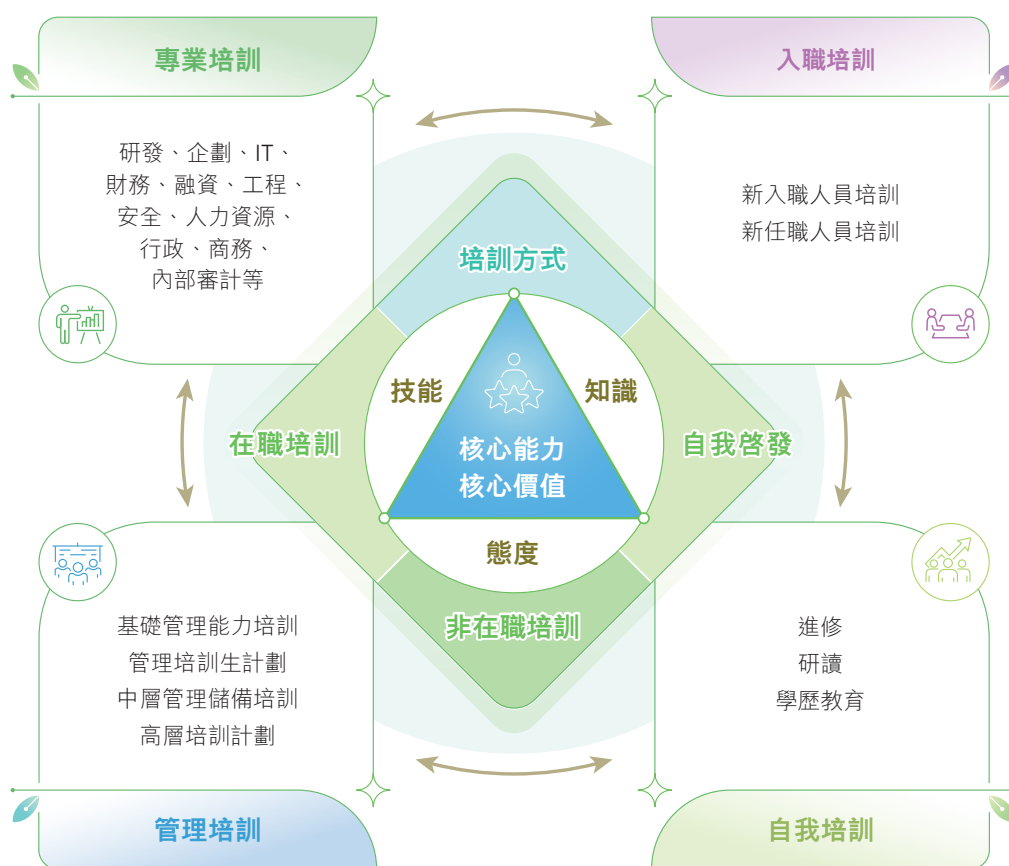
專業培訓

研發、企劃、IT、財務、融資、工程、安全、人力資源、行政、商務、內部審計等

入職培訓

新入職人員培訓
新任職人員培訓

培訓方式

技能

知識

在職培訓

核心能力
核心價值

自我啓發

態度

非在職培訓

基礎管理能力培訓
管理培訓生計劃
中層管理儲備培訓
高層培訓計劃

進修
研讀
學歷教育

管理培訓

自我培訓